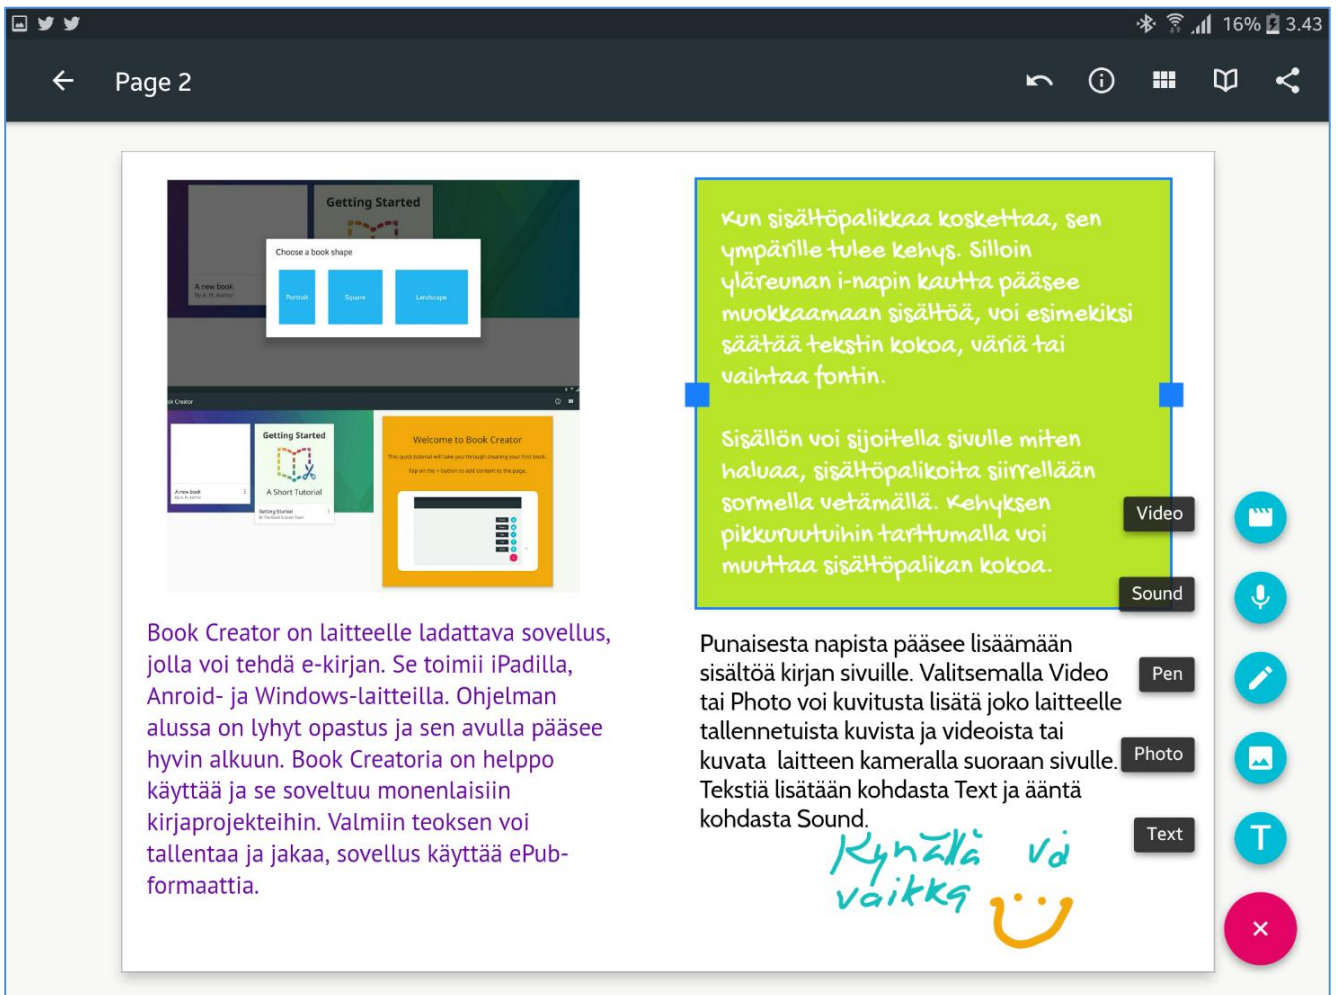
16% 3.43

Page 2

Getting Started

Choose a book shape

Portrait

Square

Landscape

A new book

Getting Started

A Short Tutorial

Welcome to Book Creator

Kun sisältöpalikkaa koskettaa, sen ympärille tulee kehys. Silloin yläreunan i-napin kautta pääsee muokkaamaan sisältöä, voi esimekiksi säätää tekstin kokoa, väriä tai vaihtaa fontin.

Sisällön voi sijoitella sivulle miten haluaa, sisältöpalikoita siirrellään sormella vetämällä. Kehyksen pikkuruutuihin tarttumalla voi muuttaa sisältöpalikan kokoa.

Book Creator on laitteelle ladattava sovellus, jolla voi tehdä e-kirjan. Se toimii iPadilla, Anroid- ja Windows-laitteilla. Ohjelman alussa on lyhyt opastus ja sen avulla pääsee hyvin alkuun. Book Creatoria on helppo käyttää ja se soveltuu monenlaisiin kirjaprojekteihin. Valmiin teoksen voi tallentaa ja jakaa, sovellus käyttää ePub-formaattia.

Punaisesta napista pääsee lisäämään sisältöä kirjan sivuille. Valitsemalla Video tai Photo voi kuvitusta lisätä joko laitteelle tallennetuista kuvista ja videoista tai kuvata laitteen kameralla suoraan sivulle. Tekstiä lisätään kohdasta Text ja ääntä kohdasta Sound.

Kynällä voi vaikka

Video

Sound

Pen

Photo

Text

T

×